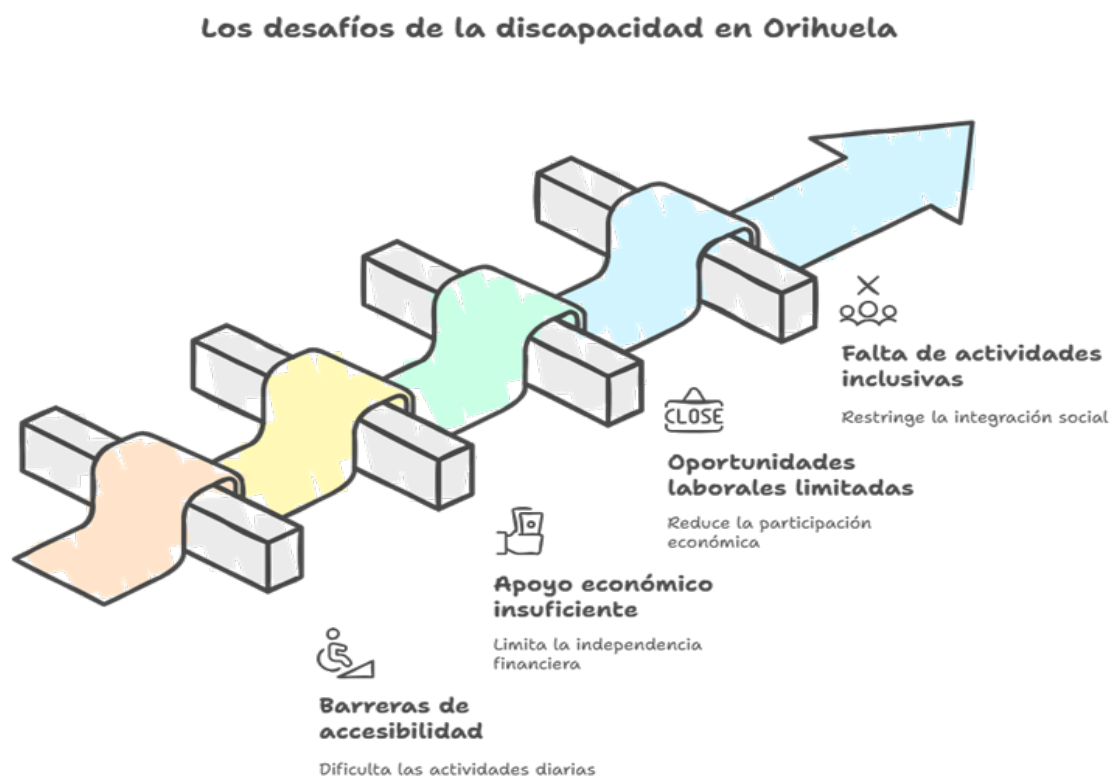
Los desafíos de la discapacidad en Orihuela

Falta de actividades inclusivas

Restringe la integración social

CLOSE

Oportunidades laborales limitadas

Reduce la participación económica

Apoyo económico insuficiente

Limita la independencia financiera

Barreras de accesibilidad

Dificulta las actividades diarias